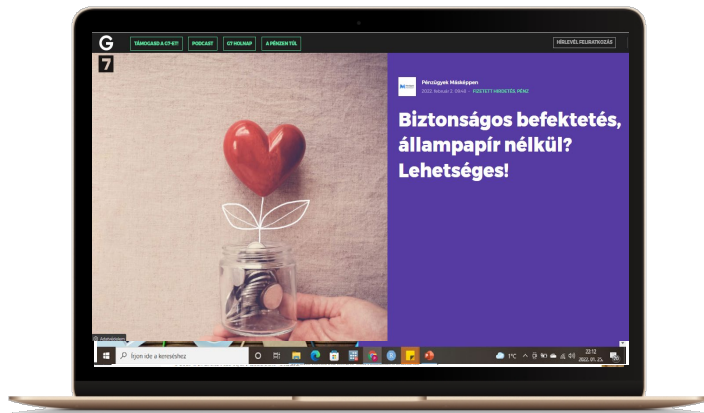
G

TÁMOGASD A G7-ET! PODCAST G7 HOLNAP A PÉNZEN TÚL

HÍRLEVÉL FELIRATKOZÁS

7

Pénzügyek Másképpen

2022. február 2. 09:48 · FIZETETT HIRDETÉS, PÉNZ

Biztonságos befektetés, állampapír nélkül? Lehetséges!

Írjon ide a kereséshez

1°C

22:12
2022. 01. 23.